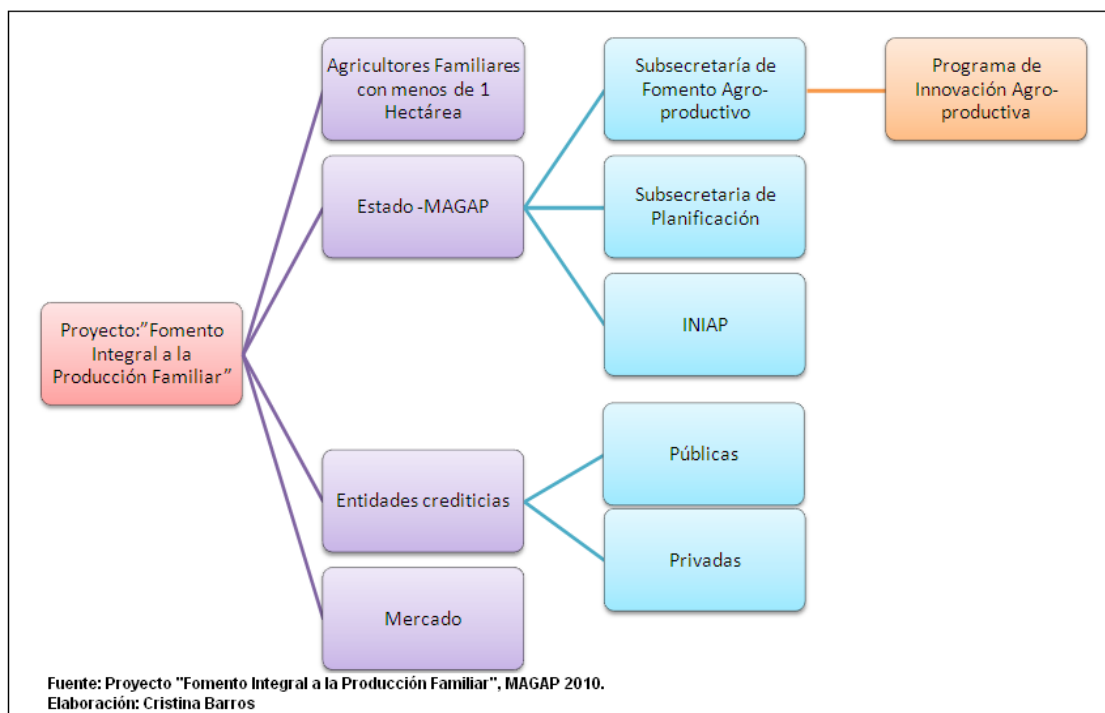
Proyecto:”Fomento Integral a la Producción Familiar”

Agricultores Familiares con menos de 1 Hectárea

Estado -MAGAP

Entidades crediticias

Mercado

Subsecretaría de Fomento Agro-productivo

Programa de Innovación Agro-productiva

Subsecretaria de Planificación

INIAP

Públicas

Privadas

Fuente: Proyecto "Fomento Integral a la Producción Familiar", MAGAP 2010.
Elaboración: Cristina Barros